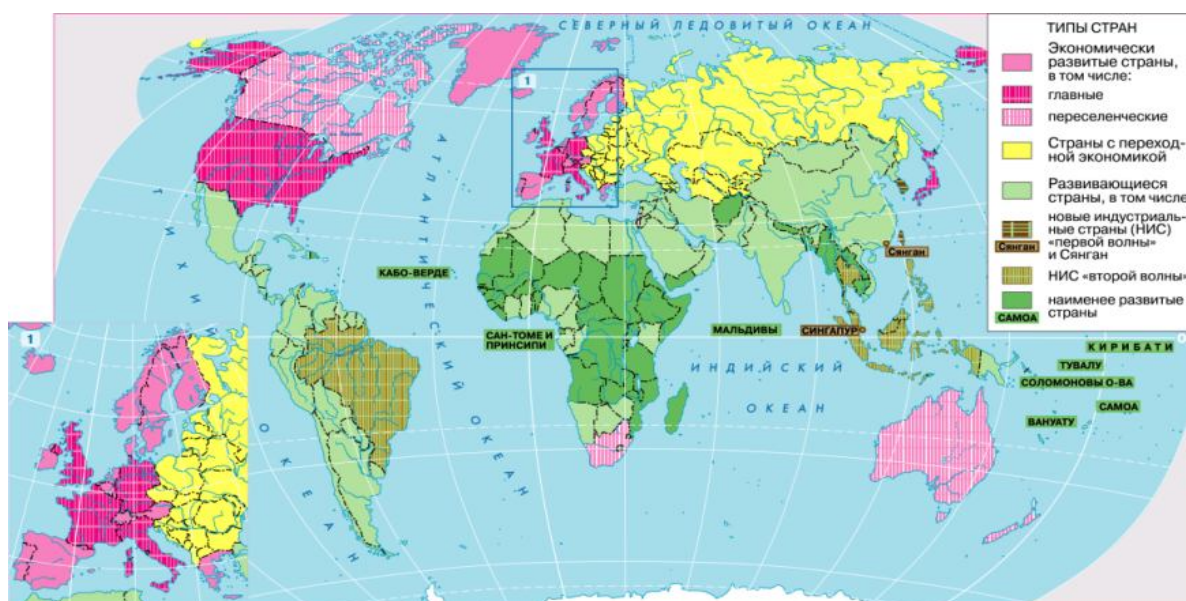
СЕВЕРНЫЙ ЛЕДОВИТЫЙ ОКЕАН

ТИПЫ СТРАН
Экономически развитые страны, в том числе:
главные
переселенческие
Страны с переходной экономикой
Развивающиеся страны, в том числе
новые индустриальные страны (НИС) «первой волны» и Сянган
Сянган
НИС «второй волны»
наименее развитые страны
САМОА

1

АТЛАНТИЧЕСКИЙ ОКЕАН

ТИХИЙ ОКЕАН

КАБО-ВЕРДЕ

САН-ТОМЕ И ПРИНСИПИ

МАЛЬДИВЫ

СИНГАПУР

Сянган

ИНДИЙСКИЙ ОКЕАН

КИРИБАТИ
ТУВАЛУ
СОЛОМОНОВЫ О-ВА
САМОА
ВАНУАТУ

1